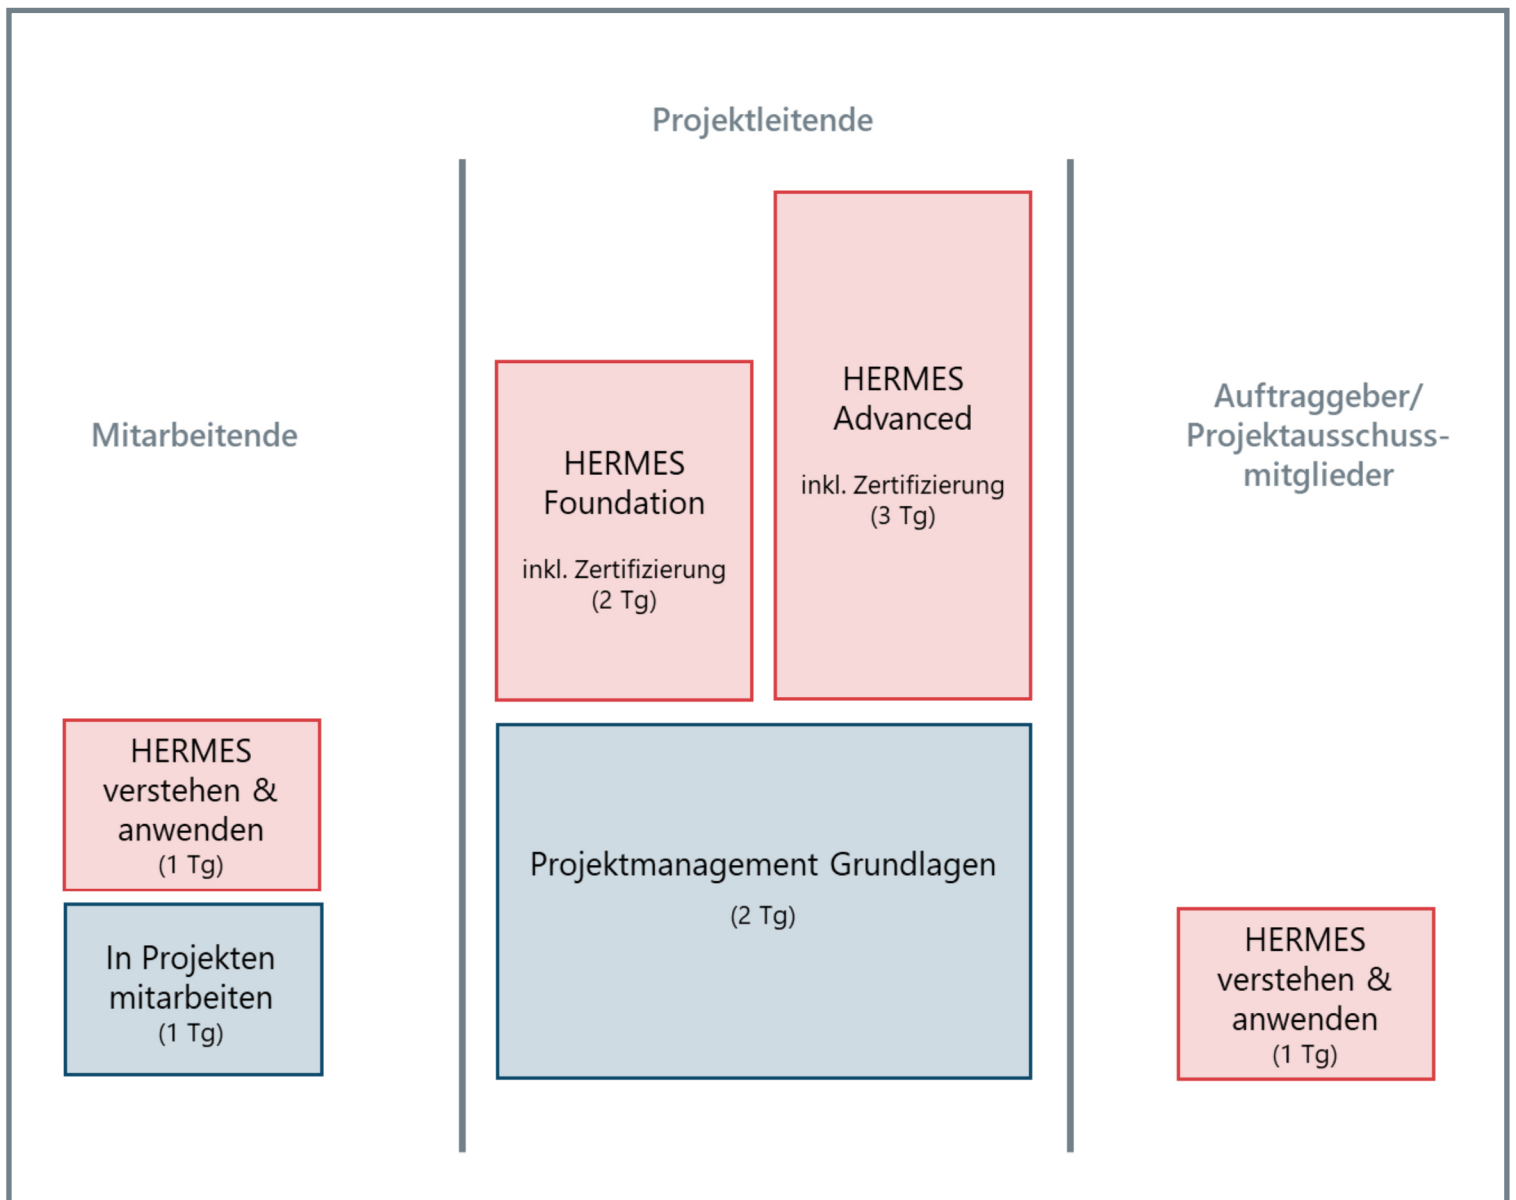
Projektleitende

Mitarbeitende

HERMES verstehen & anwenden (1 Tg)

In Projekten mitarbeiten (1 Tg)

HERMES Foundation

inkl. Zertifizierung (2 Tg)

HERMES Advanced

inkl. Zertifizierung (3 Tg)

Projektmanagement Grundlagen

(2 Tg)

Auftraggeber/ Projektausschussmitglieder

HERMES verstehen & anwenden (1 Tg)